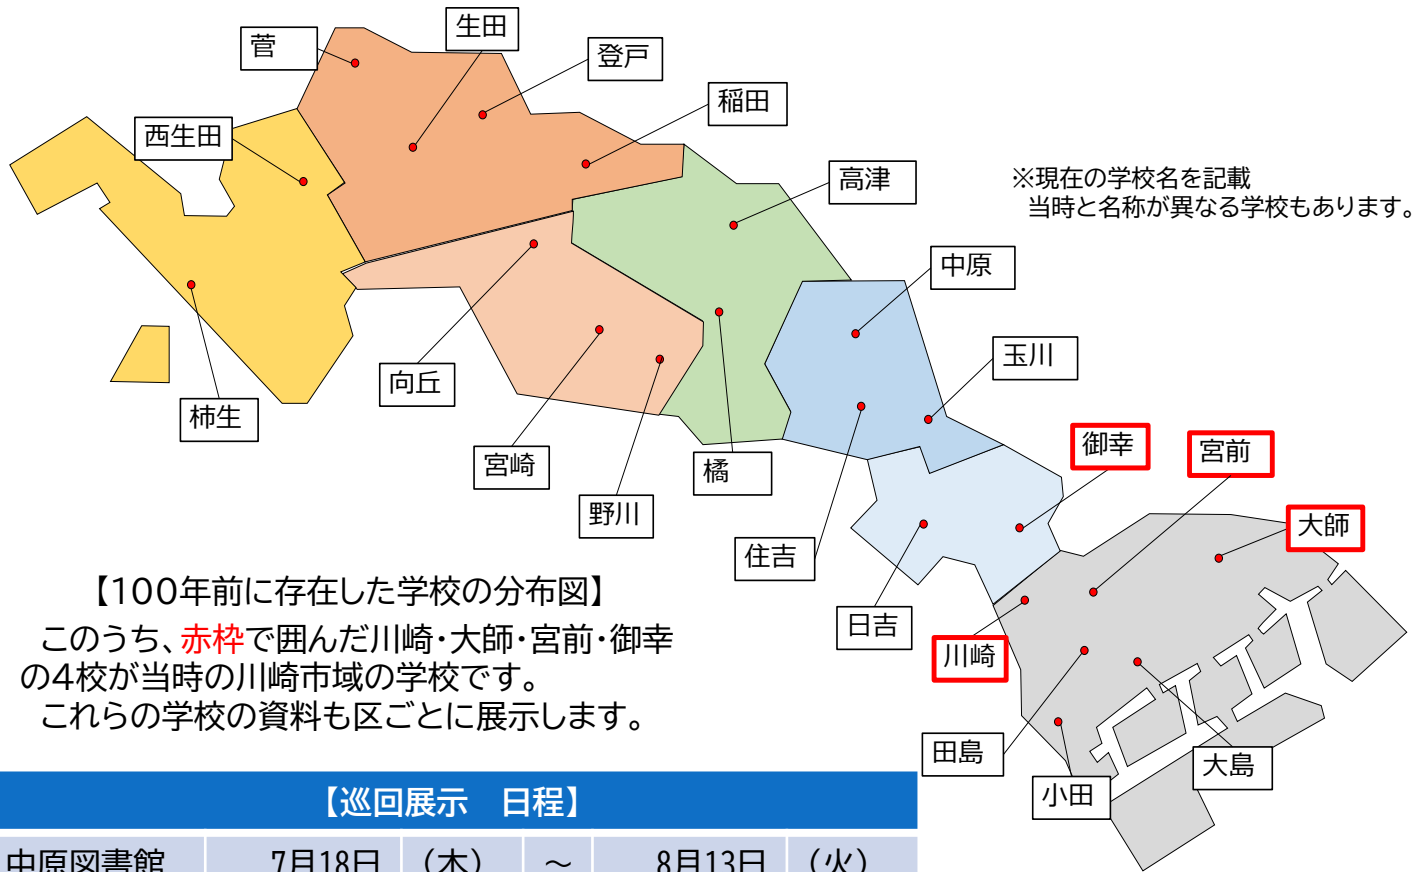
菅

生田

登戸

稲田

西生田

高津

※現在の学校名を記載
当時と名称が異なる学校もあります。

中原

向丘

玉川

柿生

御幸

宮前

宮崎

橘

野川

大師

住吉

日吉

川崎

田島

大島

小田

【100年前に存在した学校の分布図】
このうち、赤枠で囲んだ川崎･大師･宮前･御幸の4校が当時の川崎市域の学校です。
これらの学校の資料も区ごとに展示します。

| 【巡回展示　日程】 | | | | | |
|---|---|---|---|---|---|
| 中原図書館 | 7月18日 | （木） | ～ | 8月13日 | （火） |